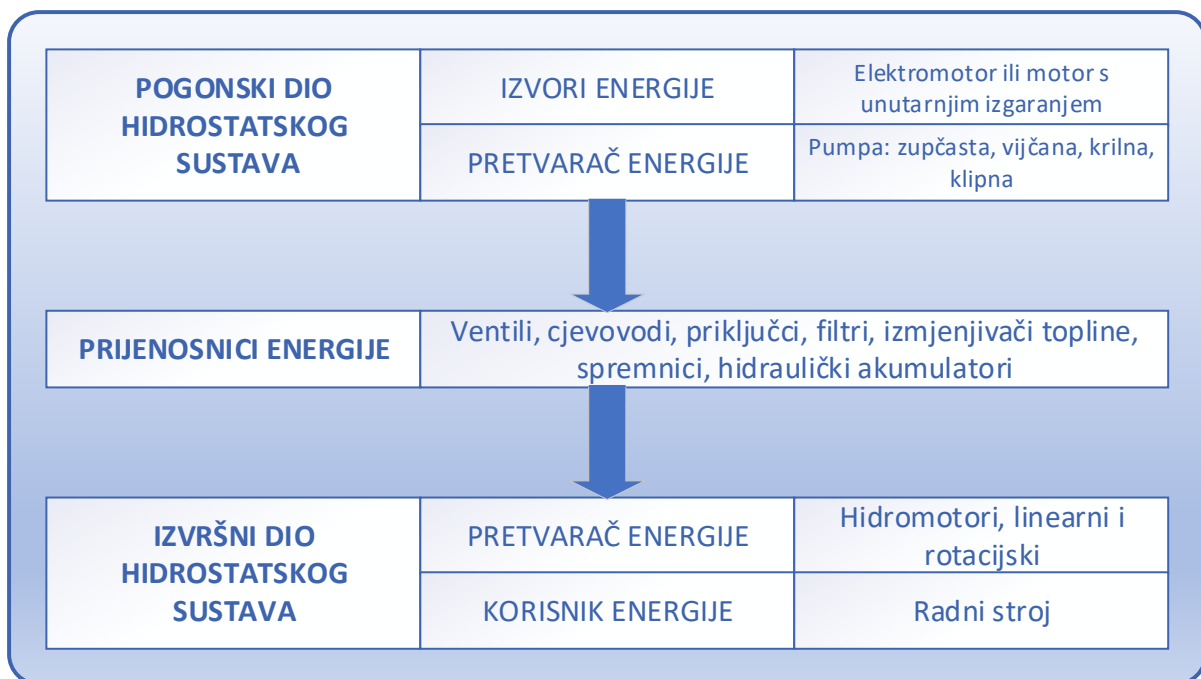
| POGONSKI DIO HIDROSTATSKOG SUSTAVA | IZVORI ENERGIJE | Elektromotor ili motor s unutarnjim izgaranjem |
|---|---|---|
| | PRETVARAČ ENERGIJE | Pumpa: zupčasta, vijčana, krilna, klipna |

| PRIJENOSNICI ENERGIJE | Ventili, cjevovodi, priključci, filtri, izmjenjivači topline, spremnici, hidraulički akumulatori |
|---|---|

| IZVRŠNI DIO HIDROSTATSKOG SUSTAVA | PRETVARAČ ENERGIJE | Hidromotori, linearni i rotacijski |
|---|---|---|
| | KORISNIK ENERGIJE | Radni stroj |